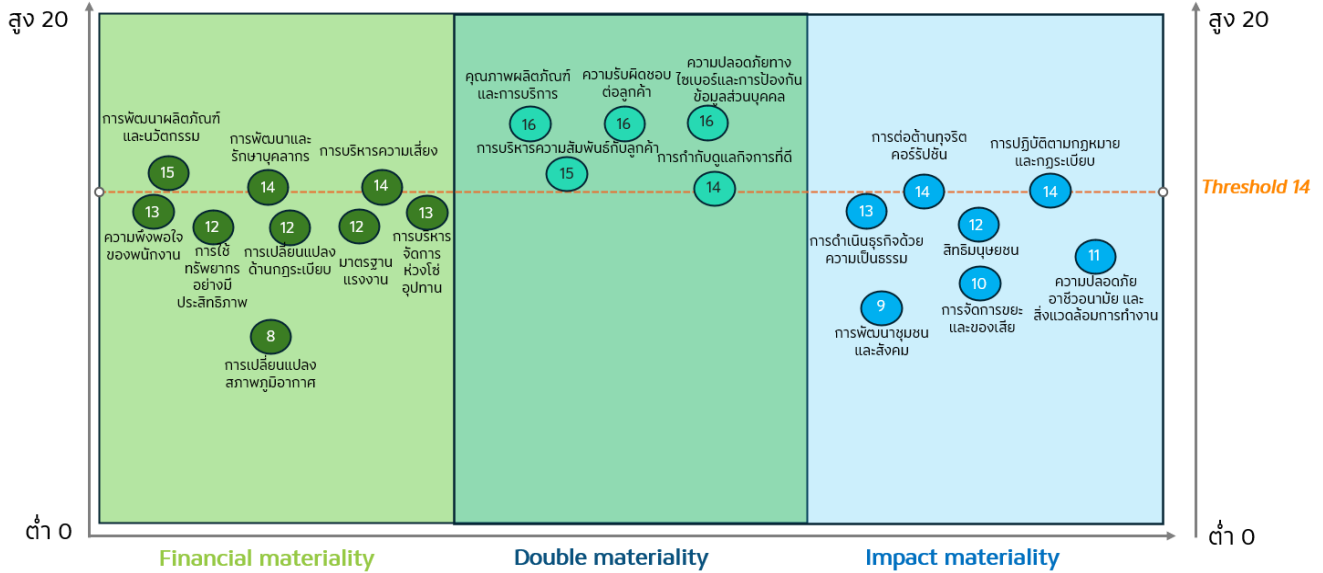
สูง 20

สูง 20

การพัฒนาผลิตภัณฑ์และนวัตกรรม
15
การพัฒนาและรักษาบุคลากร
14
การบริหารความเสี่ยง
14
13
ความพึงพอใจของพนักงาน
12
การใช้ทรัพยากรอย่างมีประสิทธิภาพ
12
การเปลี่ยนแปลงด้านกฎระเบียบ
12
มาตรฐานแรงงาน
13
การบริหารจัดการห่วงโซ่อุปทาน
8
การเปลี่ยนแปลงสภาพภูมิอากาศ

คุณภาพผลิตภัณฑ์และการบริการ
16
ความรับผิดชอบต่อลูกค้า
16
ความปลอดภัยทางไซเบอร์และการป้องกันข้อมูลส่วนบุคคล
16
การบริหารความสัมพันธ์กับลูกค้า
15
การกำกับดูแลกิจการที่ดี
14

การต่อต้านทุจริตคอร์รัปชัน
14
การปฏิบัติตามกฎหมายและกฎระเบียบ
14
13
การดำเนินธุรกิจด้วยความเป็นธรรม
12
สิทธิมนุษยชน
10
การจัดการขยะและของเสีย
11
ความปลอดภัยอาชีวอนามัย และสิ่งแวดล้อมการทำงาน
9
การพัฒนาชุมชนและสังคม

Threshold 14

ต่ำ 0

ต่ำ 0

Financial materiality

Double materiality

Impact materiality